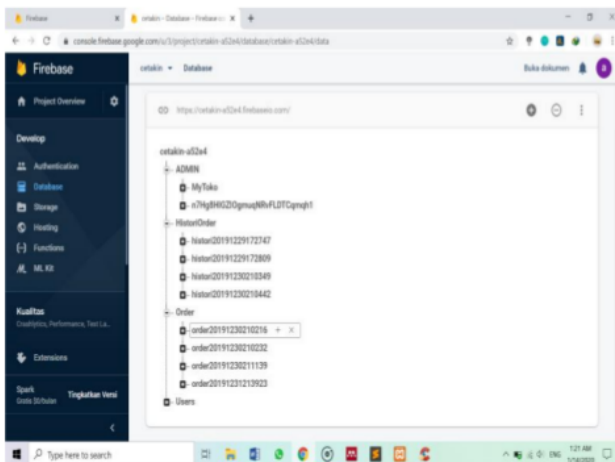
Firebase
cetakin - Database - Firebase
console.firebase.google.com/u/1/project/cetakin-a52e4/database/cetakin-a52e4/data

Firebase
cetakin ▾ Database
Buka dokumen

Project Overview

Develop
Authentication
Database
Storage
Hosting
Functions
ML Kit

Kualitas
Crashlytics, Performance, Test La...

Ekstensions

Spark
Gratis $0/bulan
Tingkatkan Versi

https://cetakin-a52e4.firebaseio.com/

cetakin-a52e4
ADMIN
MyToko
n7Hg8HIGZIOgmuqNRvFLDTCqmqh1
HistoriOrder
histori20191229172747
histori20191229172809
histori20191230210349
histori20191230210442
Order
order20191230210216 + ×
order20191230210232
order20191230211139
order20191231213923
Users

Type here to search
ENG
1:21 AM
1/14/2020